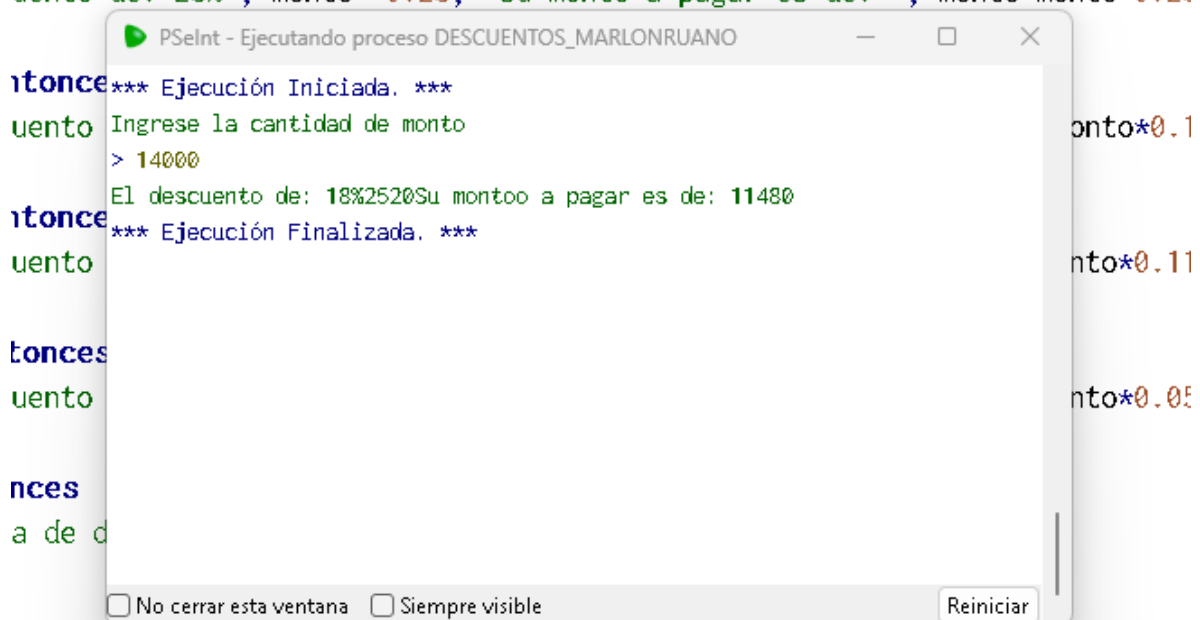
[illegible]

ntonce
uento
ntonce
uento
tonces
uento
nces
a de d

onto*0.1
nto*0.11
nto*0.05

PSeInt - Ejecutando proceso DESCUENTOS_MARLONRUANO

*** Ejecución Iniciada. ***
Ingrese la cantidad de monto
> 14000
El descuento de: 18%2520Su montoo a pagar es de: 11480
*** Ejecución Finalizada. ***

No cerrar esta ventana
Siempre visible
Reiniciar